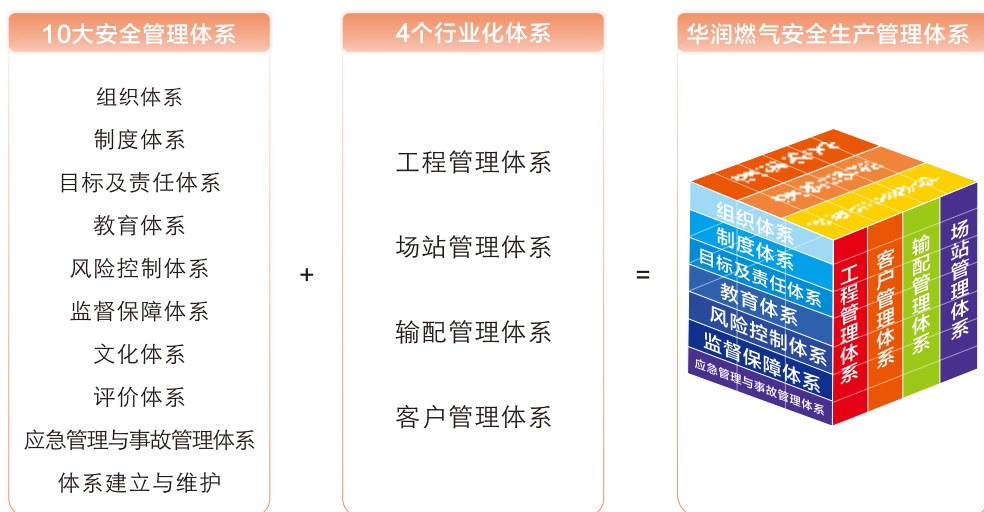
10大安全管理体系

组织体系
制度体系
目标及责任体系
教育体系
风险控制体系
监督保障体系
文化体系
评价体系
应急管理与事故管理体系
体系建立与维护

+

4个行业化体系

工程管理体系
场站管理体系
输配管理体系
客户管理体系

=

华润燃气安全生产管理体系

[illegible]

组织体系
制度体系
目标及责任体系
教育体系
风险控制体系
监督保障体系
应急管理与事故管理体系

工程管理体系
客户管理体系
输配管理体系
场站管理体系